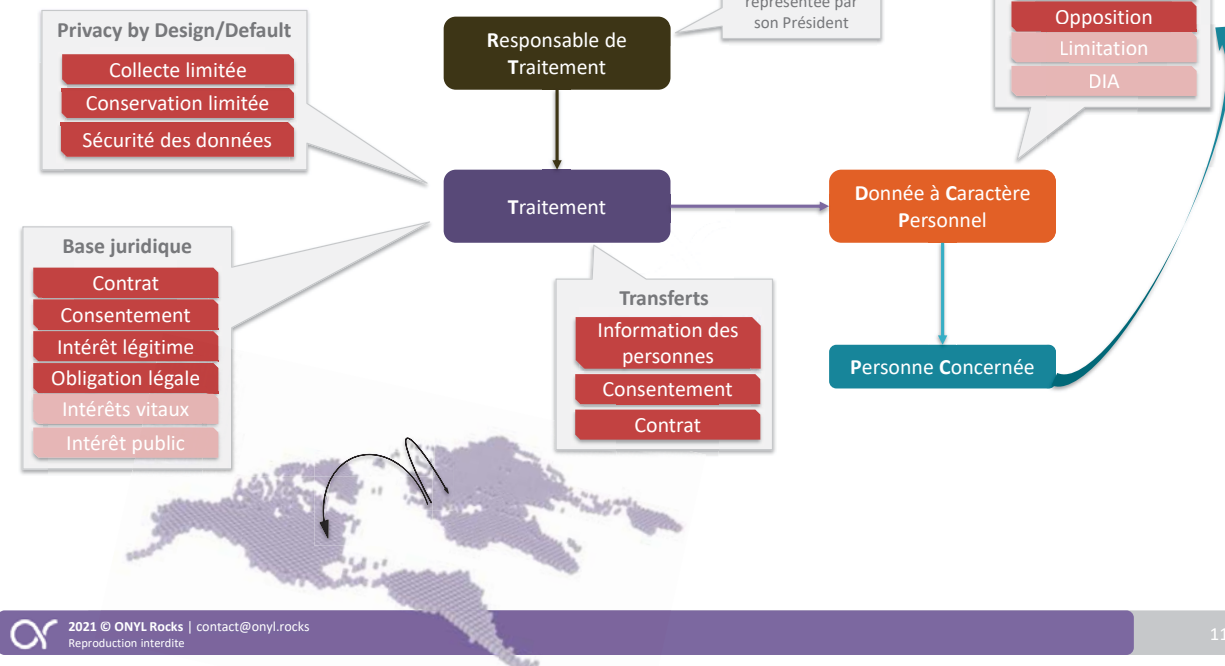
Privacy by Design/Default
Collecte limitée
Conservation limitée
Sécurité des données

représentée par son Président

Responsable de Traitement

Opposition
Limitation
DIA

Traitement

Donnée à Caractère Personnel

Base juridique
Contrat
Consentement
Intérêt légitime
Obligation légale
Intérêts vitaux
Intérêt public

Transferts
Information des personnes
Consentement
Contrat

Personne Concernée

2021 © ONYL Rocks | contact@onyl.rocks
Reproduction interdite

11